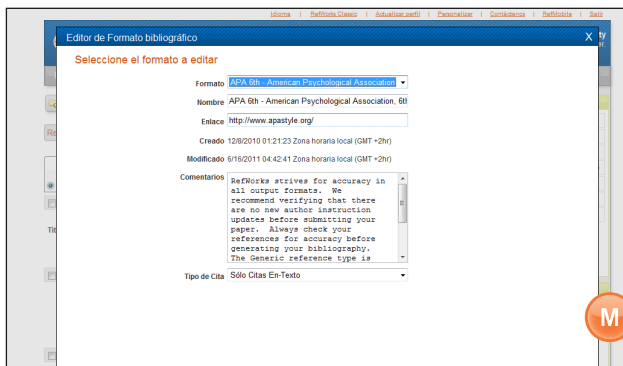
Idioma | RefWorks Classic | Actualizar perfil | Personalizar | Confidencia | RefMobile | Salir

Editor de Formato bibliográfico

X

Seleccione el formato a editar

Formato APA 6th - American Psychological Association

Nombre APA 6th - American Psychological Association, 6th

Enlace http://www.apastyle.org/

Creado 12/8/2010 01:21:23 Zona horaria local (GMT +2hr)

Modificado 6/16/2011 04:42:41 Zona horaria local (GMT +2hr)

Comentarios RefWorks strives for accuracy in all output formats. We recommend verifying that there are no new author instruction updates before submitting your paper. Always check your references for accuracy before generating your bibliography. The Generic reference type is

Tipo de Cita Sólo Citas En-Texto

Re

Tit

M